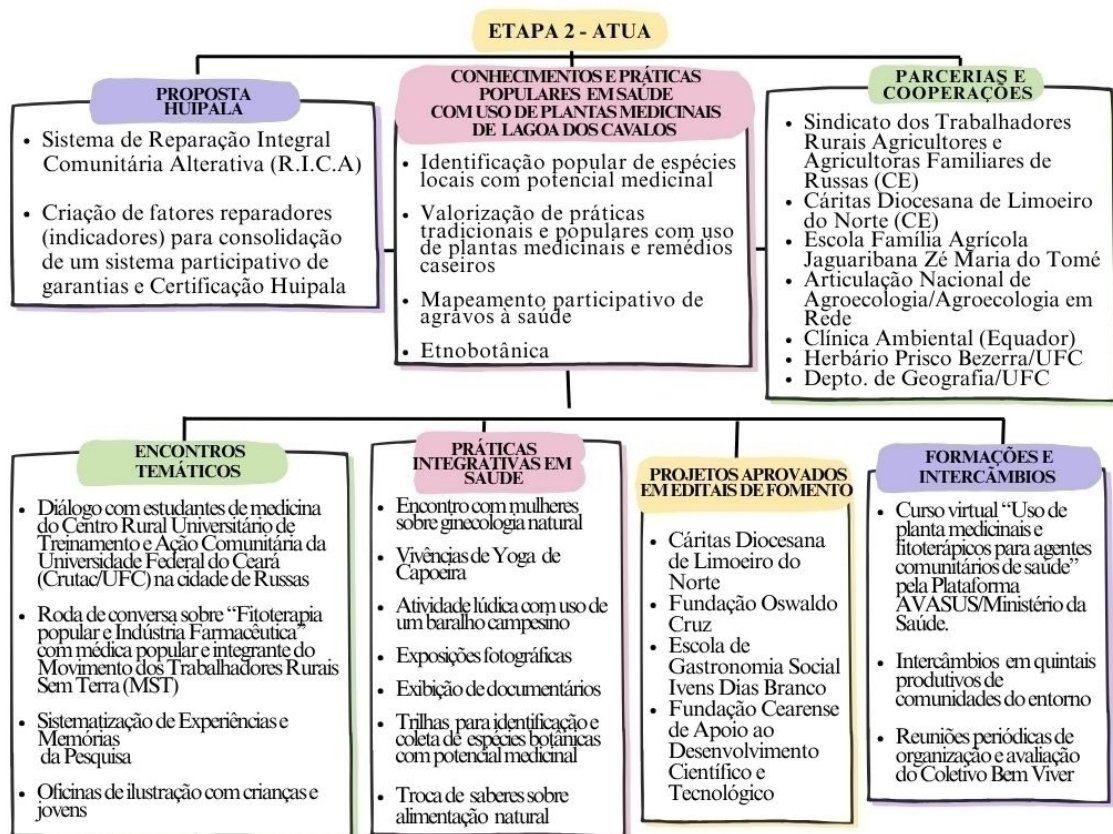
ETAPA 2 - ATUA

PROPOSTA HUIPALA

- Sistema de Reparação Integral Comunitária Alterativa (R.I.C.A)
- Criação de fatores reparadores (indicadores) para consolidação de um sistema participativo de garantias e Certificação Huipala

CONHECIMENTOS E PRÁTICAS POPULARES EM SAÚDE COM USO DE PLANTAS MEDICINAIS DE LAGOA DOS CAVALOS

- Identificação popular de espécies locais com potencial medicinal
- Valorização de práticas tradicionais e populares com uso de plantas medicinais e remédios caseiros
- Mapeamento participativo de agravos à saúde
- Etnobotânica

PARCERIAS E COOPERAÇÕES

- Sindicato dos Trabalhadores Rurais Agricultores e Agricultoras Familiares de Russas (CE)
- Cáritas Diocesana de Limoeiro do Norte (CE)
- Escola Família Agrícola Jaguaribana Zé Maria do Tomé
- Articulação Nacional de Agroecologia/Agroecologia em Rede
- Clínica Ambiental (Equador)
- Herbário Prisco Bezerra/UFC
- Depto. de Geografia/UFC

ENCONTROS TEMÁTICOS

- Diálogo com estudantes de medicina do Centro Rural Universitário de Treinamento e Ação Comunitária da Universidade Federal do Ceará (Crutac/UFC) na cidade de Russas
- Roda de conversa sobre "Fitoterapia popular e Indústria Farmacêutica" com médica popular e integrante do Movimento dos Trabalhadores Rurais Sem Terra (MST)
- Sistematização de Experiências e Memórias da Pesquisa
- Oficinas de ilustração com crianças e jovens

PRÁTICAS INTEGRATIVAS EM SAÚDE

- Encontro com mulheres sobre ginecologia natural
- Vivências de Yoga de Capoeira
- Atividade lúdica com uso de um baralho campesino
- Exposições fotográficas
- Exibição de documentários
- Trilhas para identificação e coleta de espécies botânicas com potencial medicinal
- Troca de saberes sobre alimentação natural

PROJETOS APROVADOS EM EDITAIS DE FOMENTO

- Cáritas Diocesana de Limoeiro do Norte
- Fundação Oswaldo Cruz
- Escola de Gastronomia Social Ivens Dias Branco
- Fundação Cearense de Apoio ao Desenvolvimento Científico e Tecnológico

FORMAÇÕES E INTERCÂMBIOS

- Curso virtual "Uso de planta medicinais e fitoterápicos para agentes comunitários de saúde" pela Plataforma AVASUS/Ministério da Saúde.
- Intercâmbios em quintais produtivos de comunidades do entorno
- Reuniões periódicas de organização e avaliação do Coletivo Bem Viver